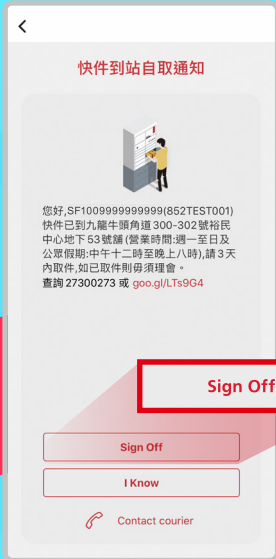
快件到站自取通知

您好,SF1009999999999(852TEST001)快件已到九龍牛頭角道300-302號裕民中心地下53號舖(營業時間:週一至日及公眾假期:中午十二時至晚上八時),請3天內取件,如已取件則毋須理會。
查詢 27300273 或 goo.gl/LTs9G4

Sign Off

Sign Off

I Know

Contact courier